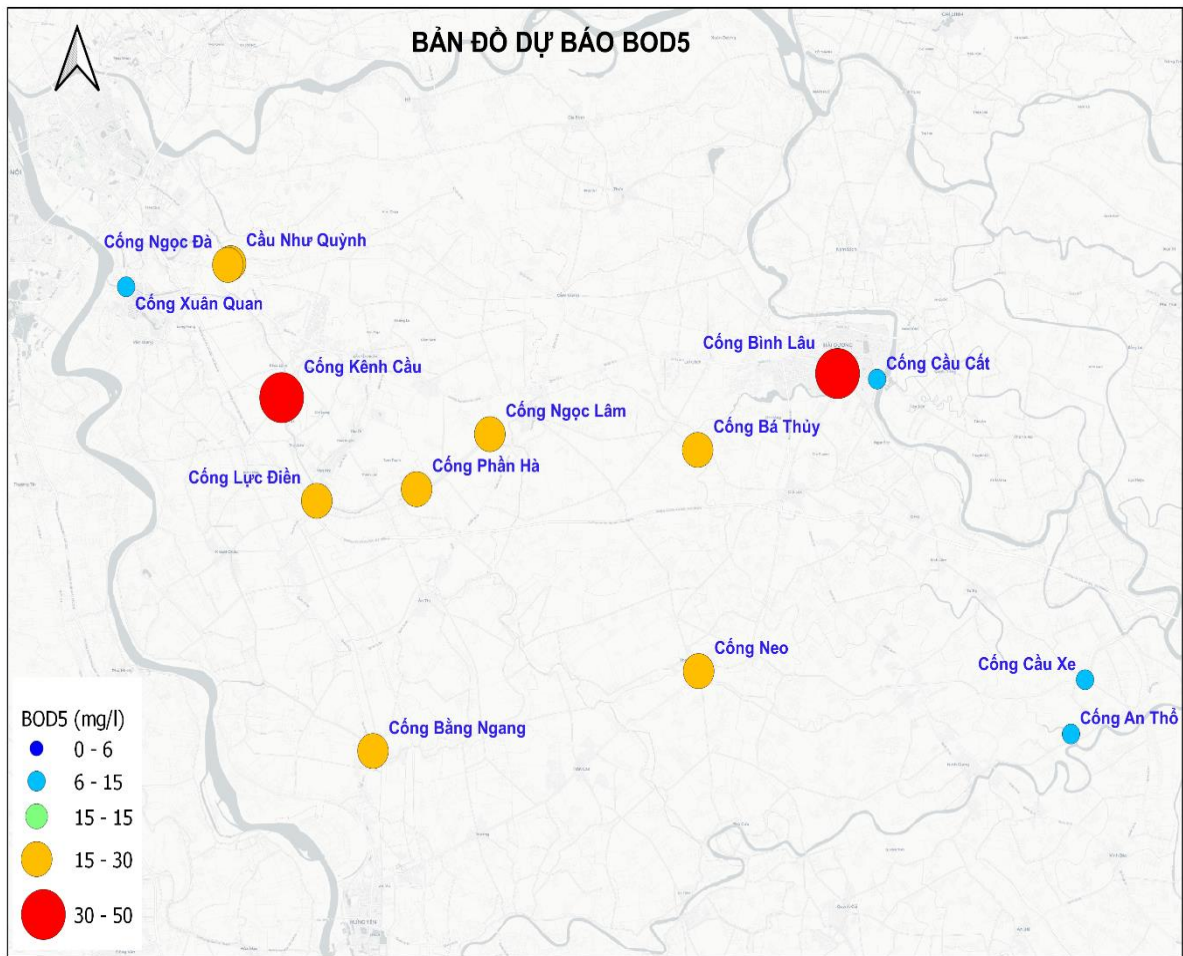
BẢN ĐỒ DỰ BÁO BOD5

Cống Ngọc Đà
Cầu Như Quỳnh
Cống Xuân Quan
Cống Kênh Cầu
Cống Bình Lâu
Cống Cầu Cất
Cống Ngọc Lâm
Cống Bá Thủy
Cống Lực Điền
Cống Phần Hà
Cống Neo
Cống Cầu Xe
Cống An Thổ
Cống Bằng Ngang

BOD5 (mg/l)
0 - 6
6 - 15
15 - 15
15 - 30
30 - 50